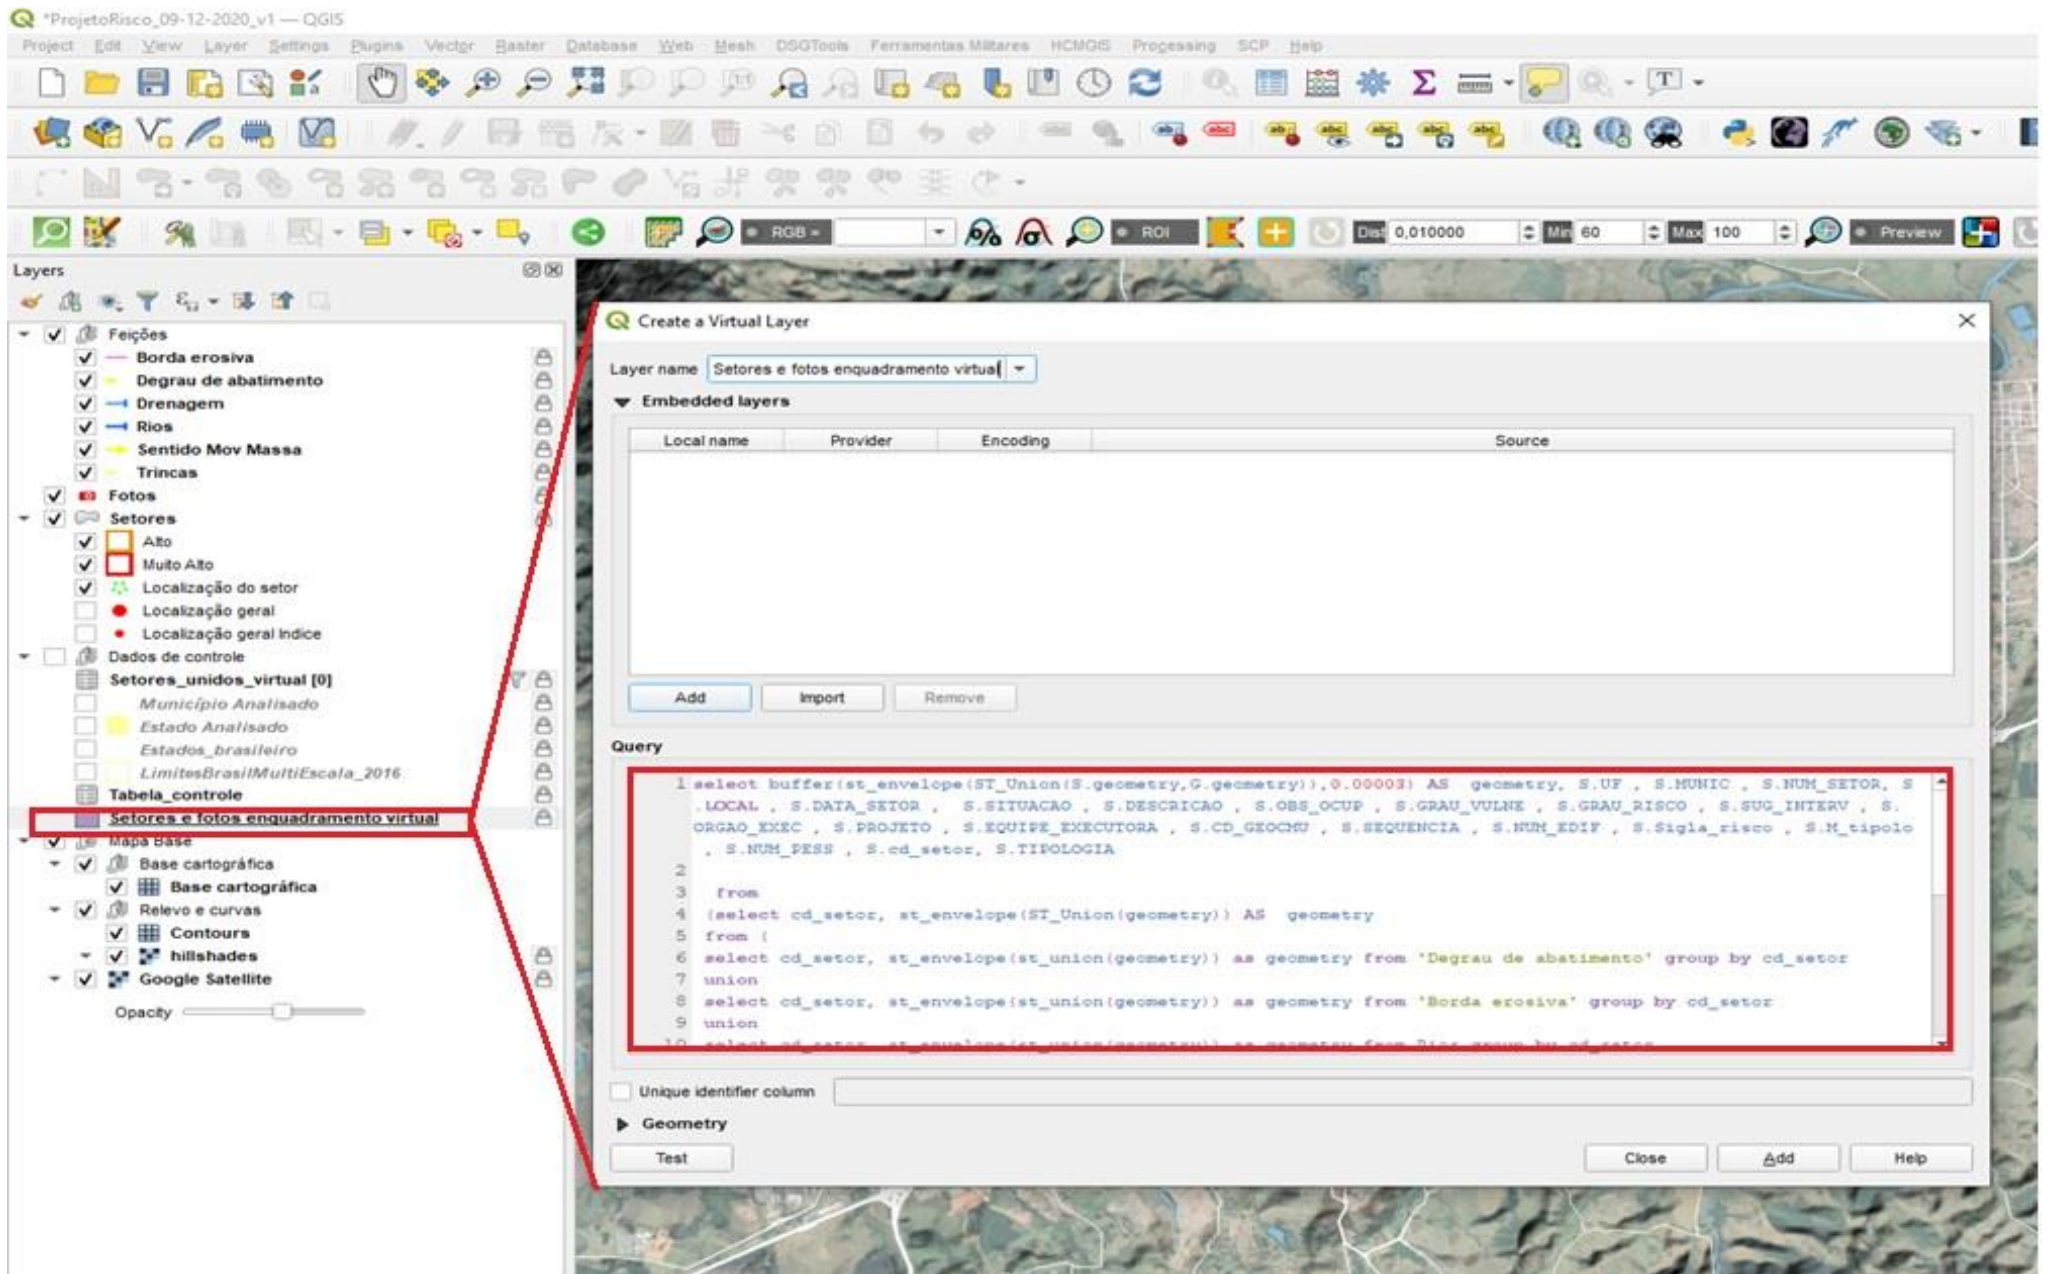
*ProjetoRisco_09-12-2020_v1 — QGIS

Project Edit View Layer Settings Plugins Vector Raster Database Web Mesh DSGTools Ferramentas Militares HCMGIS Processing SCP Help

RGB ROI Dist 0,010000 Min 60 Max 100 Preview

Layers

Feições
Borda erosiva
Degrau de abatimento
Drenagem
Rios
Sentido Mov Massa
Trincas
Fotos
Setores
Alto
Muito Alto
Localização do setor
Localização geral
Localização geral Indice
Dados de controle
Setores_unidos_virtual [0]
Município Analisado
Estado Analisado
Estados_brasileiro
LimitesBrasilMultiEscala_2016
Tabela_controle
Setores e fotos enquadramento virtual
Mapa Base
Base cartográfica
Base cartográfica
Relevo e curvas
Contours
hillshades
Google Satellite
Opacity

Create a Virtual Layer

Layer name Setores e fotos enquadramento virtual

Embedded layers

| Local name | Provider | Encoding | Source |
|---|---|---|---|

Add Import Remove

Query

1 select buffer(st_envelope(ST_Union(S.geometry,G.geometry)),0.00003) AS geometry, S.UF , S.MUNIC , S.NUM_SETOR, S.LOCAL , S.DATA_SETOR , S.SITUACAO , S.DESCRICAO , S.OBS_OCUP , S.GRAU_VULNE , S.GRAU_RISCO , S.SUG_INTERV , S.ORGAO_EXEC , S.PROJETO , S.EQUIPE_EXECUTORA , S.CD_GEOCMU , S.SEQUENCIA , S.NUM_EDIF , S.Sigla_risco , S.M_tipolo , S.NUM_PESS , S.cd_setor, S.TIPOLOGIA
2
3 from
4 (select cd_setor, st_envelope(ST_Union(geometry)) AS geometry
5 from (
6 select cd_setor, st_envelope(st_union(geometry)) as geometry from 'Degrau de abatimento' group by cd_setor
7 union
8 select cd_setor, st_envelope(st_union(geometry)) as geometry from 'Borda erosiva' group by cd_setor
9 union
10 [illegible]

Unique identifier column

Geometry

Test Close Add Help